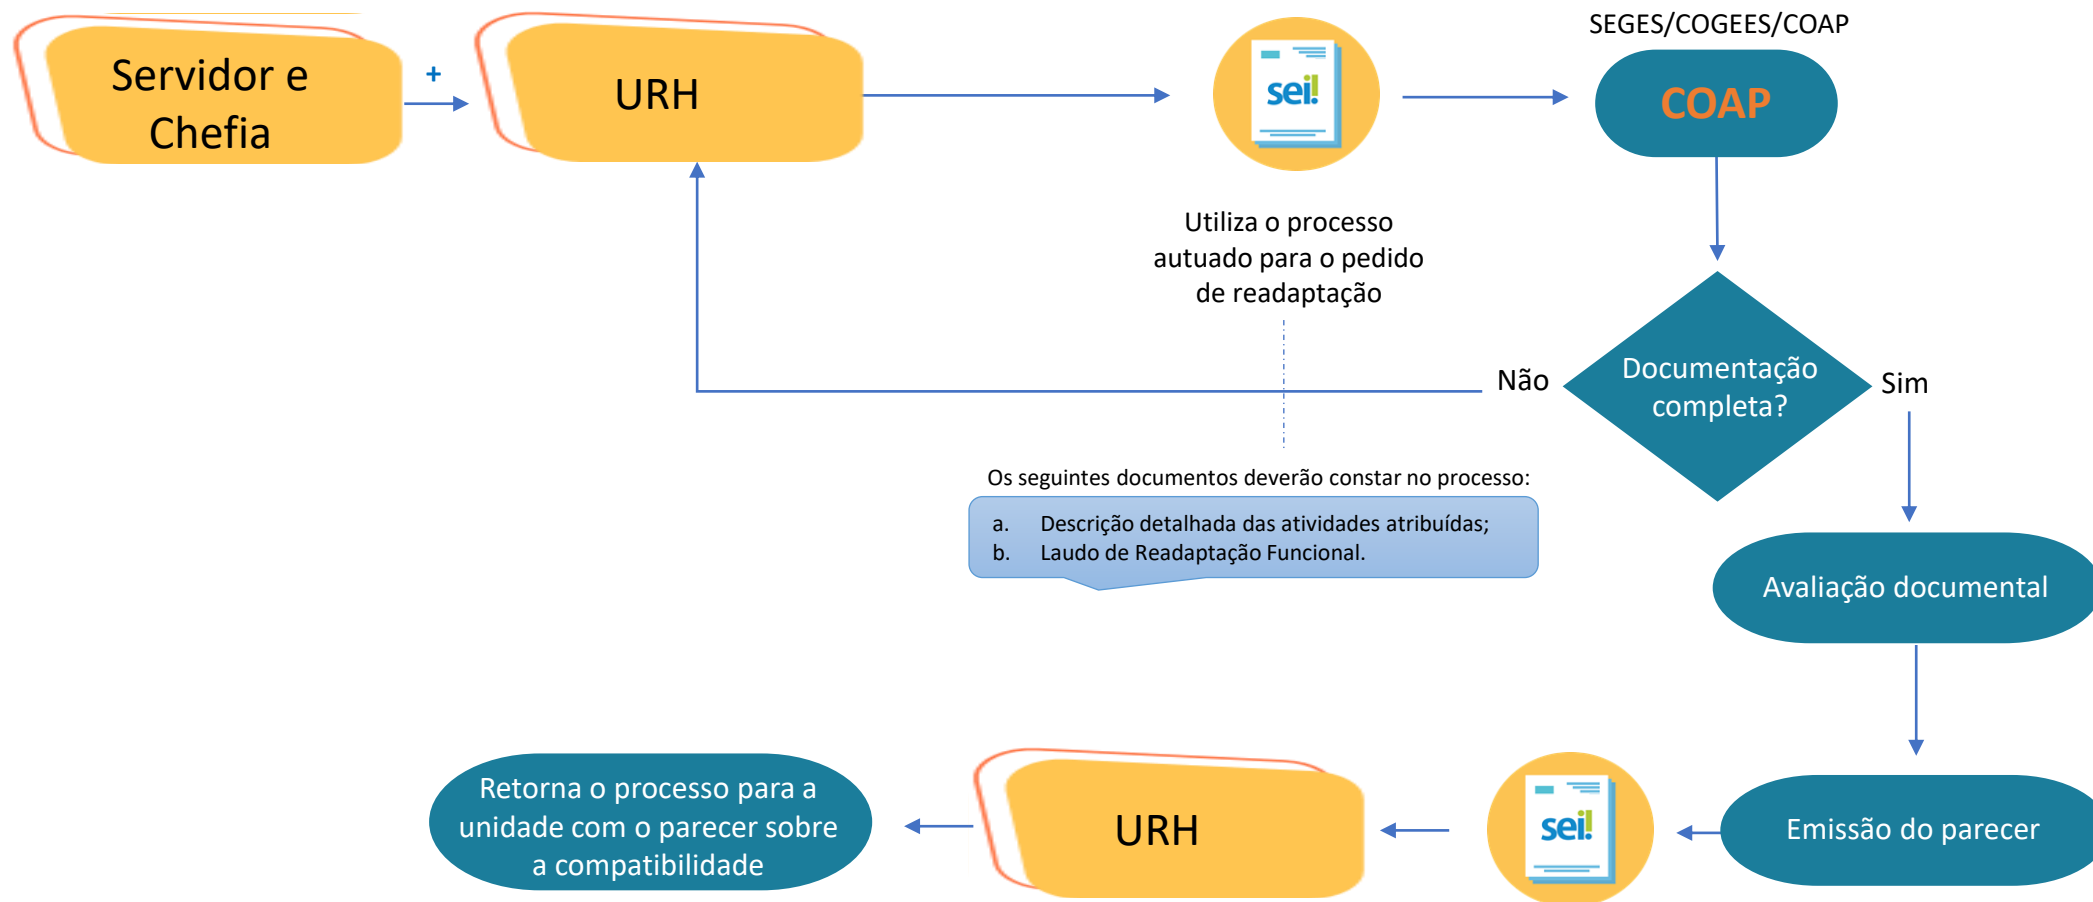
Servidor e Chefia

+

URH

sei!

SEGES/COGEES/COAP

COAP

Utiliza o processo autuado para o pedido de readaptação

Não

Documentação completa?

Sim

Os seguintes documentos deverão constar no processo:

a. Descrição detalhada das atividades atribuídas;
b. Laudo de Readaptação Funcional.

Avaliação documental

Emissão do parecer

sei!

URH

Retorna o processo para a unidade com o parecer sobre a compatibilidade